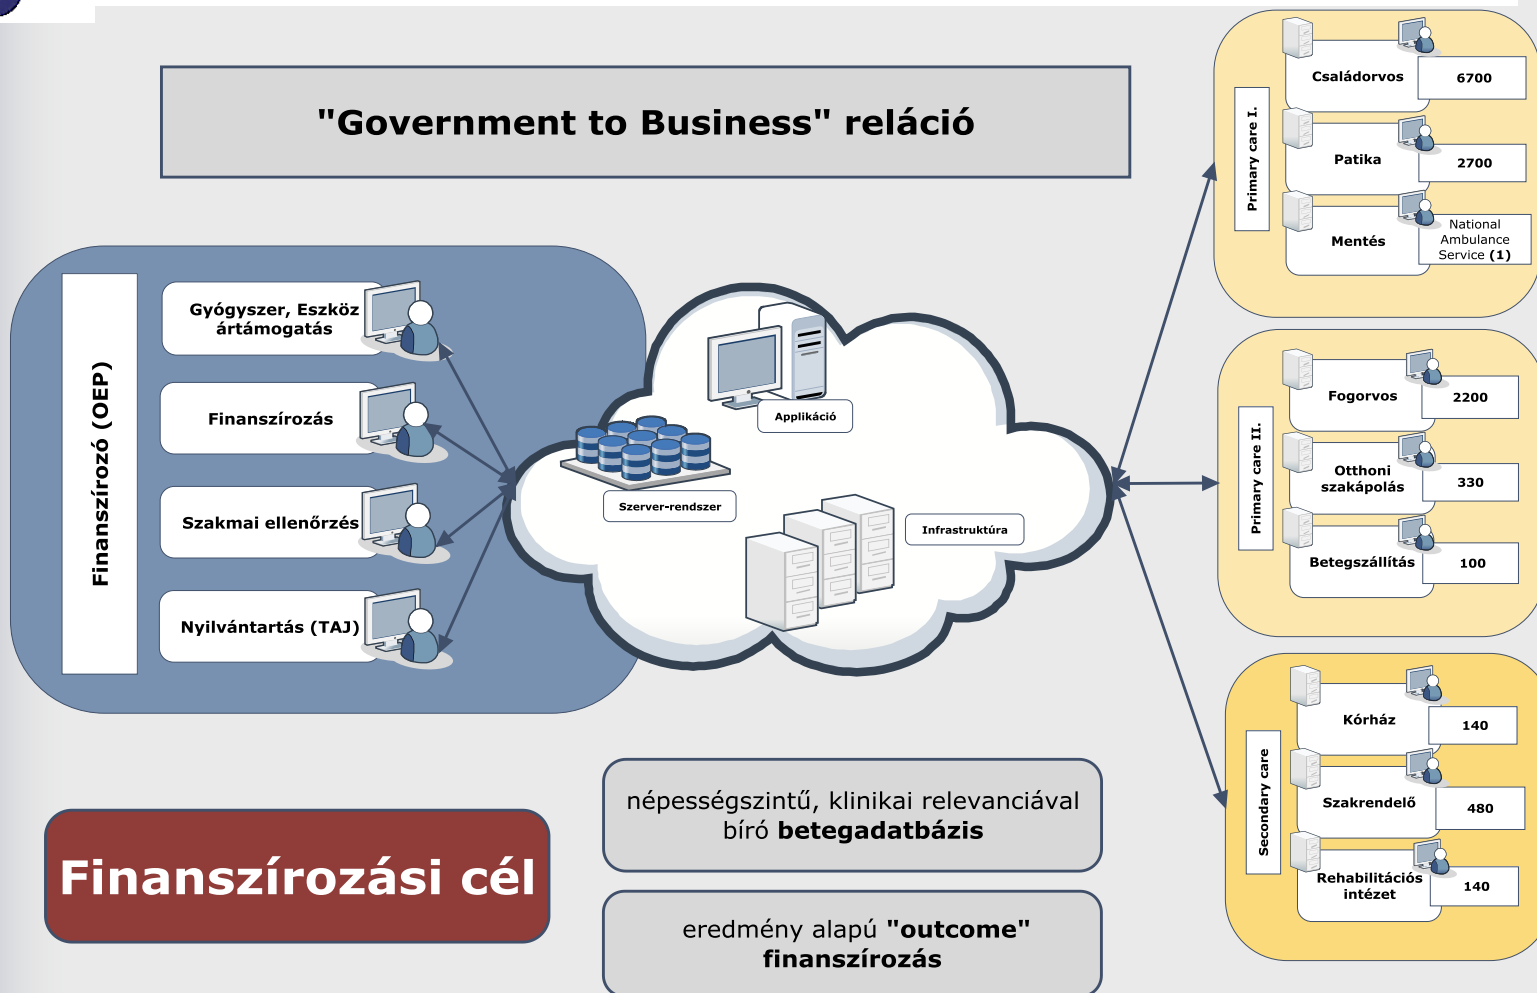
"Government to Business" reláció

Finanszírozó (OEP)

Gyógyszer, Eszköz ártámogatás

Finanszírozás

Szakmai ellenőrzés

Nyilvántartás (TAJ)

Applikáció

Szerver-rendszer

Infrastruktúra

Primary care I.

Családorvos 6700

Patika 2700

Mentés National Ambulance Service (1)

Primary care II.

Fogorvos 2200

Otthoni szakápolás 330

Betegszállítás 100

Secondary care

Kórház 140

Szakrendelő 480

Rehabilitációs intézet 140

Finanszírozási cél

népességszintű, klinikai relevanciával bíró **betegadatbázis**

eredmény alapú **"outcome" finanszírozás**